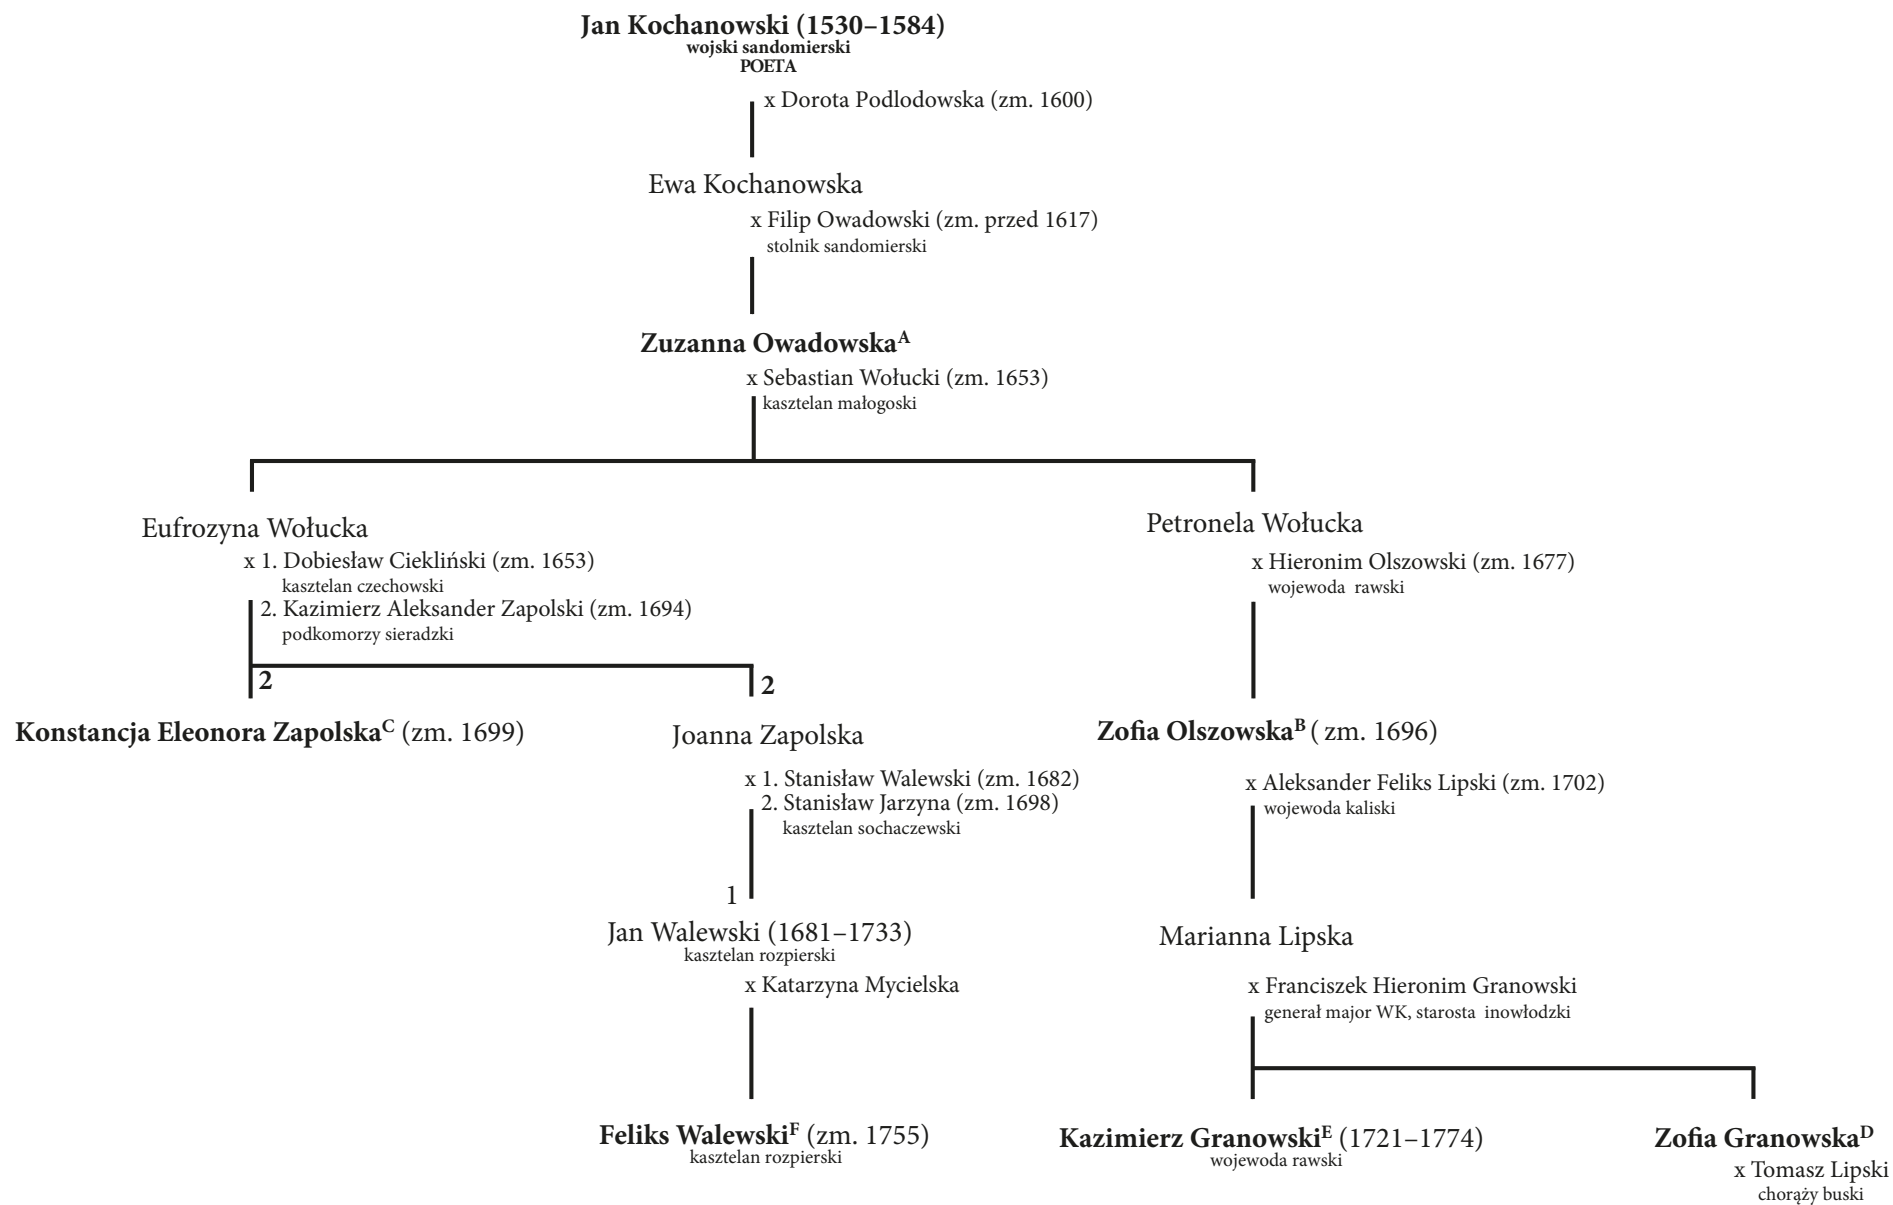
**Jan Kochanowski (1530–1584)**
**wojski sandomierski**
**POETA**

x Dorota Podlodowska (zm. 1600)

Ewa Kochanowska
x Filip Owadowski (zm. przed 1617)
stolnik sandomierski

**Zuzanna Owadowska**$^{A}$
x Sebastian Wołucki (zm. 1653)
kasztelan małogoski

Eufrozyna Wołucka
x 1. Dobiesław Cieklińskі (zm. 1653)
kasztelan czechowski
2. Kazimierz Aleksander Zapolski (zm. 1694)
podkomorzy sieradzki

2

2

**Konstancja Eleonora Zapolska**$^{C}$ (zm. 1699)

Joanna Zapolska
x 1. Stanisław Walewski (zm. 1682)
2. Stanisław Jarzyna (zm. 1698)
kasztelan sochaczewski

1

Jan Walewski (1681–1733)
kasztelan rozpierski
x Katarzyna Mycielska

**Feliks Walewski**$^{F}$ (zm. 1755)
kasztelan rozpierski

Petronela Wołucka
x Hieronim Olszowski (zm. 1677)
wojewoda rawski

**Zofia Olszowska**$^{B}$ ( zm. 1696)
x Aleksander Feliks Lipski (zm. 1702)
wojewoda kaliski

Marianna Lipska
x Franciszek Hieronim Granowski
generał major WK, starosta inowłodzki

**Kazimierz Granowski**$^{E}$ (1721–1774)
wojewoda rawski

**Zofia Granowska**$^{D}$
x Tomasz Lipski
chorąży buski